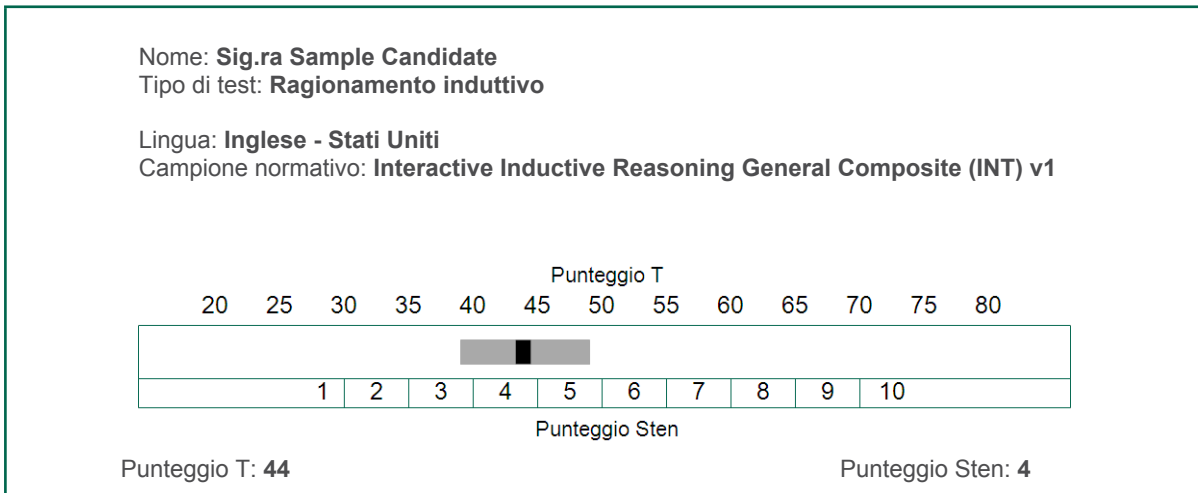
Nome: **Sig.ra Sample Candidate**
Tipo di test: **Ragionamento induttivo**

Lingua: **Inglese - Stati Uniti**
Campione normativo: **Interactive Inductive Reasoning General Composite (INT) v1**

Punteggio T

20 25 30 35 40 45 50 55 60 65 70 75 80

1 2 3 4 5 6 7 8 9 10

Punteggio Sten

Punteggio T: **44**

Punteggio Sten: **4**